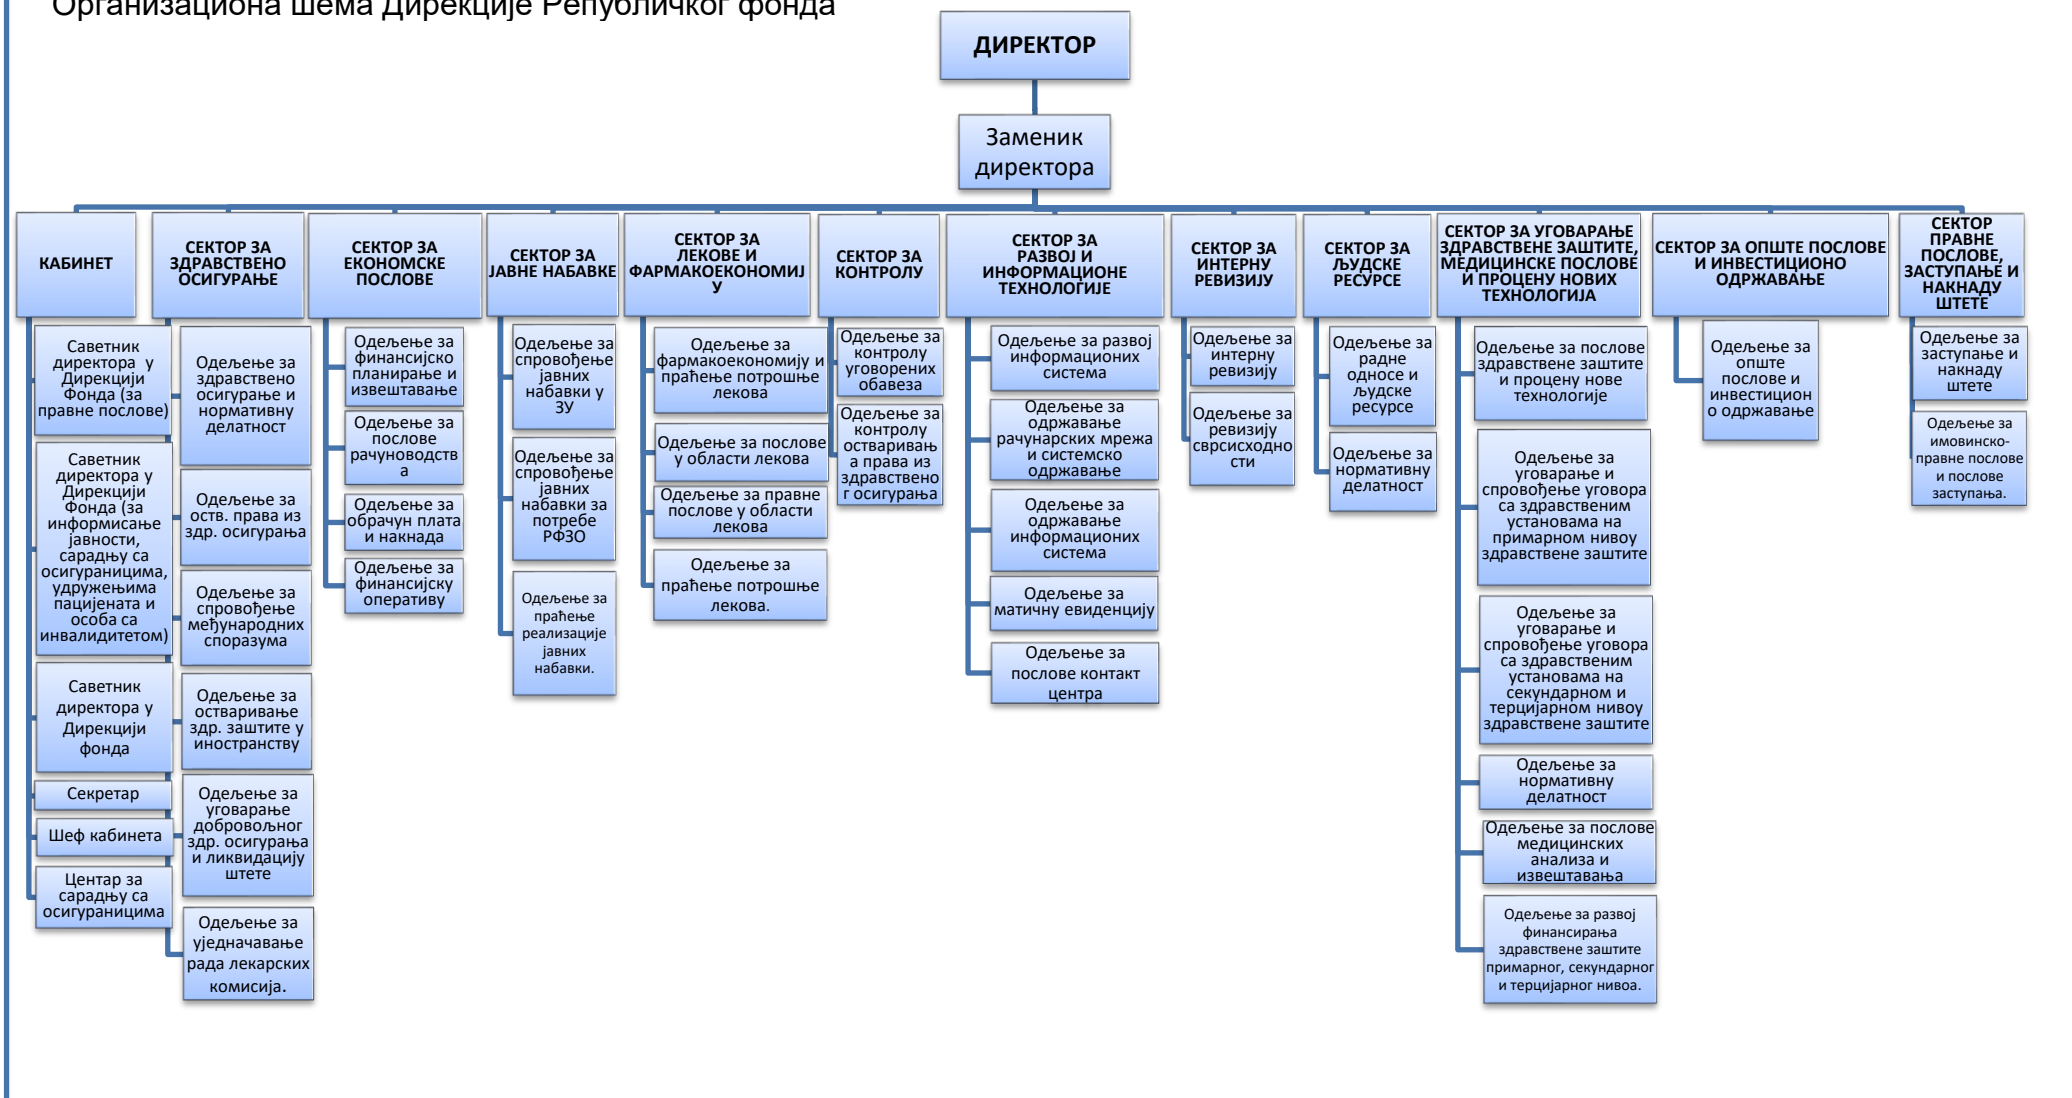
Организациона шема Дирекције Републичког фонда

ДИРЕКТОР

Заменик директора

КАБИНЕТ

Саветник директора у Дирекцији Фонда (за правне послове)

Саветник директора у Дирекцији Фонда (за информисање јавности, сарадњу са осигураницима, удружењима пацијената и особа са инвалидитетом)

Саветник директора у Дирекцији фонда

Секретар

Шеф кабинета

Центар за сарадњу са осигураницима

СЕКТОР ЗА ЗДРАВСТВЕНО ОСИГУРАЊЕ

Одељење за здравствено осигурање и нормативну делатност

Одељење за оств. права из здр. осигурања

Одељење за спровођење међународних споразума

Одељење за остваривање здр. заштите у иностранству

Одељење за уговарање добровољног здр. осигурања и ликвидацију штете

Одељење за уједначавање рада лекарских комисија.

СЕКТОР ЗА ЕКОНОМСКЕ ПОСЛОВЕ

Одељење за финансијско планирање и извештавање

Одељење за послове рачуноводства

Одељење за обрачун плата и накнада

Одељење за финансијску оперативу

СЕКТОР ЗА ЈАВНЕ НАБАВКЕ

Одељење за спровођење јавних набавки у ЗУ

Одељење за спровођење јавних набавки за потребе РФЗО

Одељење за праћење реализације јавних набавки.

СЕКТОР ЗА ЛЕКОВЕ И ФАРМАКОЕКОНОМИЈУ

Одељење за фармакоекономију и праћење потрошње лекова

Одељење за послове у области лекова

Одељење за правне послове у области лекова

Одељење за праћење потрошње лекова.

СЕКТОР ЗА КОНТРОЛУ

Одељење за контролу уговорених обавеза

Одељење за контролу остваривања права из здравственог осигурања

СЕКТОР ЗА РАЗВОЈ И ИНФОРМАЦИОНЕ ТЕХНОЛОГИЈЕ

Одељење за развој информационих система

Одељење за одржавање рачунарских мрежа и системско одржавање

Одељење за одржавање информационих система

Одељење за матичну евиденцију

Одељење за послове контакт центра

СЕКТОР ЗА ИНТЕРНУ РЕВИЗИЈУ

Одељење за интерну ревизију

Одељење за ревизију сврсисходности

СЕКТОР ЗА ЉУДСКЕ РЕСУРСЕ

Одељење за радне односе и људске ресурсе

Одељење за нормативну делатност

СЕКТОР ЗА УГОВАРАЊЕ ЗДРАВСТВЕНЕ ЗАШТИТЕ, МЕДИЦИНСКЕ ПОСЛОВЕ И ПРОЦЕНУ НОВИХ ТЕХНОЛОГИЈА

Одељење за послове здравствене заштите и процену нове технологије

Одељење за уговарање и спровођење уговора са здравственим установама на примарном нивоу здравствене заштите

Одељење за уговарање и спровођење уговора са здравственим установама на секундарном и терцијарном нивоу здравствене заштите

Одељење за нормативну делатност

Одељење за послове медицинских анализа и извештавања

Одељење за развој финансирања здравствене заштите примарног, секундарног и терцијарног нивоа.

СЕКТОР ЗА ОПШТЕ ПОСЛОВЕ И ИНВЕСТИЦИОНО ОДРЖАВАЊЕ

Одељење за опште послове и инвестиционо одржавање

СЕКТОР ПРАВНЕ ПОСЛОВЕ, ЗАСТУПАЊЕ И НАКНАДУ ШТЕТЕ

Одељење за заступање и накнаду штете

Одељење за имовинско-правне послове и послове заступања.